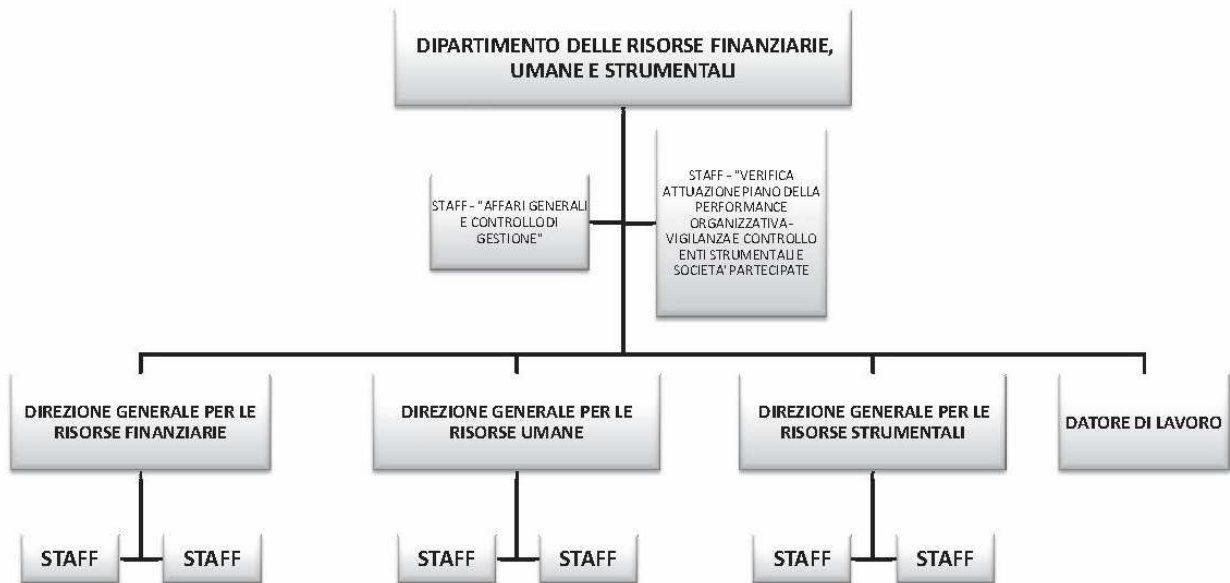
DIPARTIMENTO DELLE RISORSE FINANZIARIE, UMANE E STRUMENTALI

STAFF - "AFFARI GENERALI E CONTROLLO DI GESTIONE"

STAFF - "VERIFICA ATTUAZIONE PIANO DELLA PERFORMANCE ORGANIZZATIVA - VIGILANZA E CONTROLLO ENTI STRUMENTALI E SOCIETA' PARTECIPATE

DIREZIONE GENERALE PER LE RISORSE FINANZIARIE

DIREZIONE GENERALE PER LE RISORSE UMANE

DIREZIONE GENERALE PER LE RISORSE STRUMENTALI

DATORE DI LAVORO

STAFF

STAFF

STAFF

STAFF

STAFF

STAFF